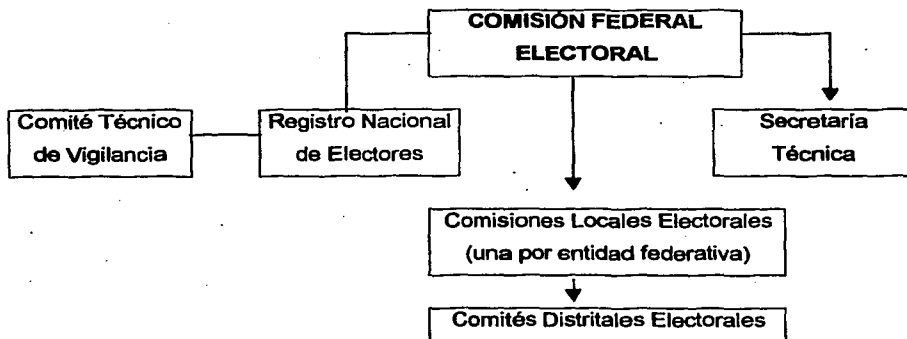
COMISIÓN FEDERAL ELECTORAL

Comité Técnico de Vigilancia

Registro Nacional de Electores

Secretaria Técnica

Comisiones Locales Electorales (una por entidad federativa)

Comités Distritales Electorales